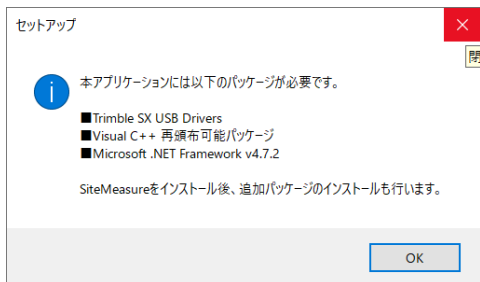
セットアップ

本アプリケーションには以下のパッケージが必要です。

■Trimble SX USB Drivers
■Visual C++ 再頒布可能パッケージ
■Microsoft .NET Framework v4.7.2

SiteMeasureをインストール後、追加パッケージのインストールも行います。

OK

閉